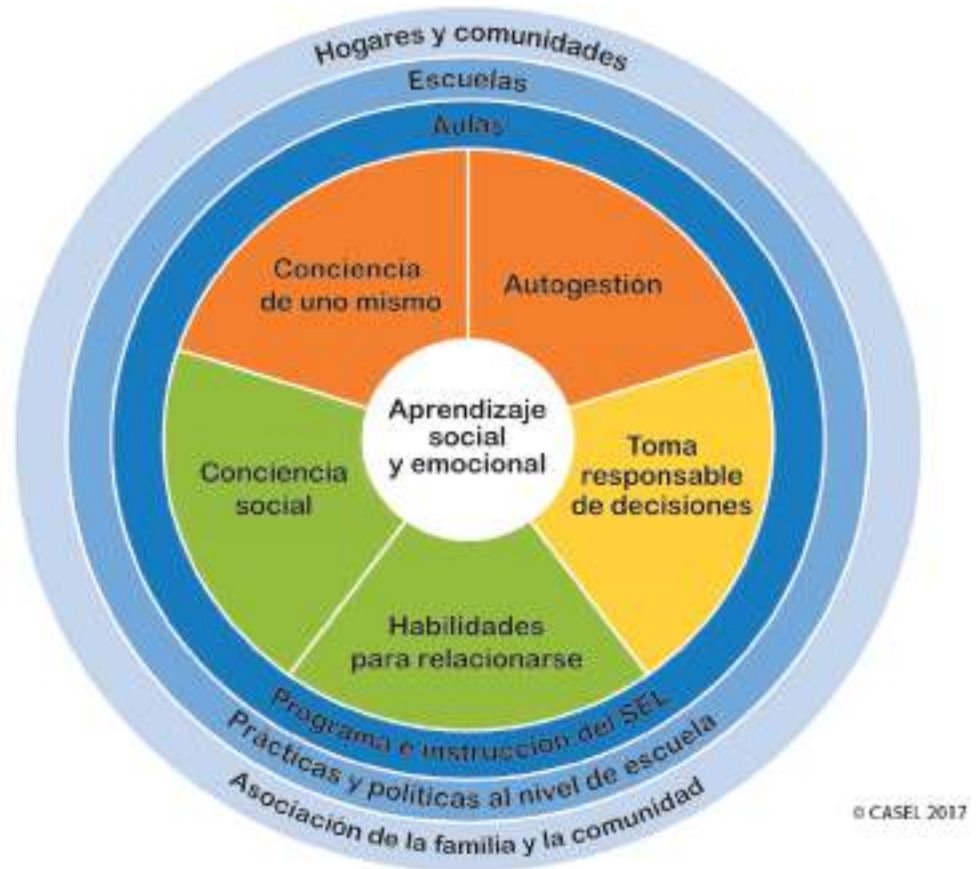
Hogares y comunidades

Escuelas

Aulas

Conciencia de uno mismo

Autogestión

Aprendizaje social y emocional

Conciencia social

Toma responsable de decisiones

Habilidades para relacionarse

Programa e instrucción del SEL

Prácticas y políticas al nivel de escuela

Asociación de la familia y la comunidad

© CASEL 2017